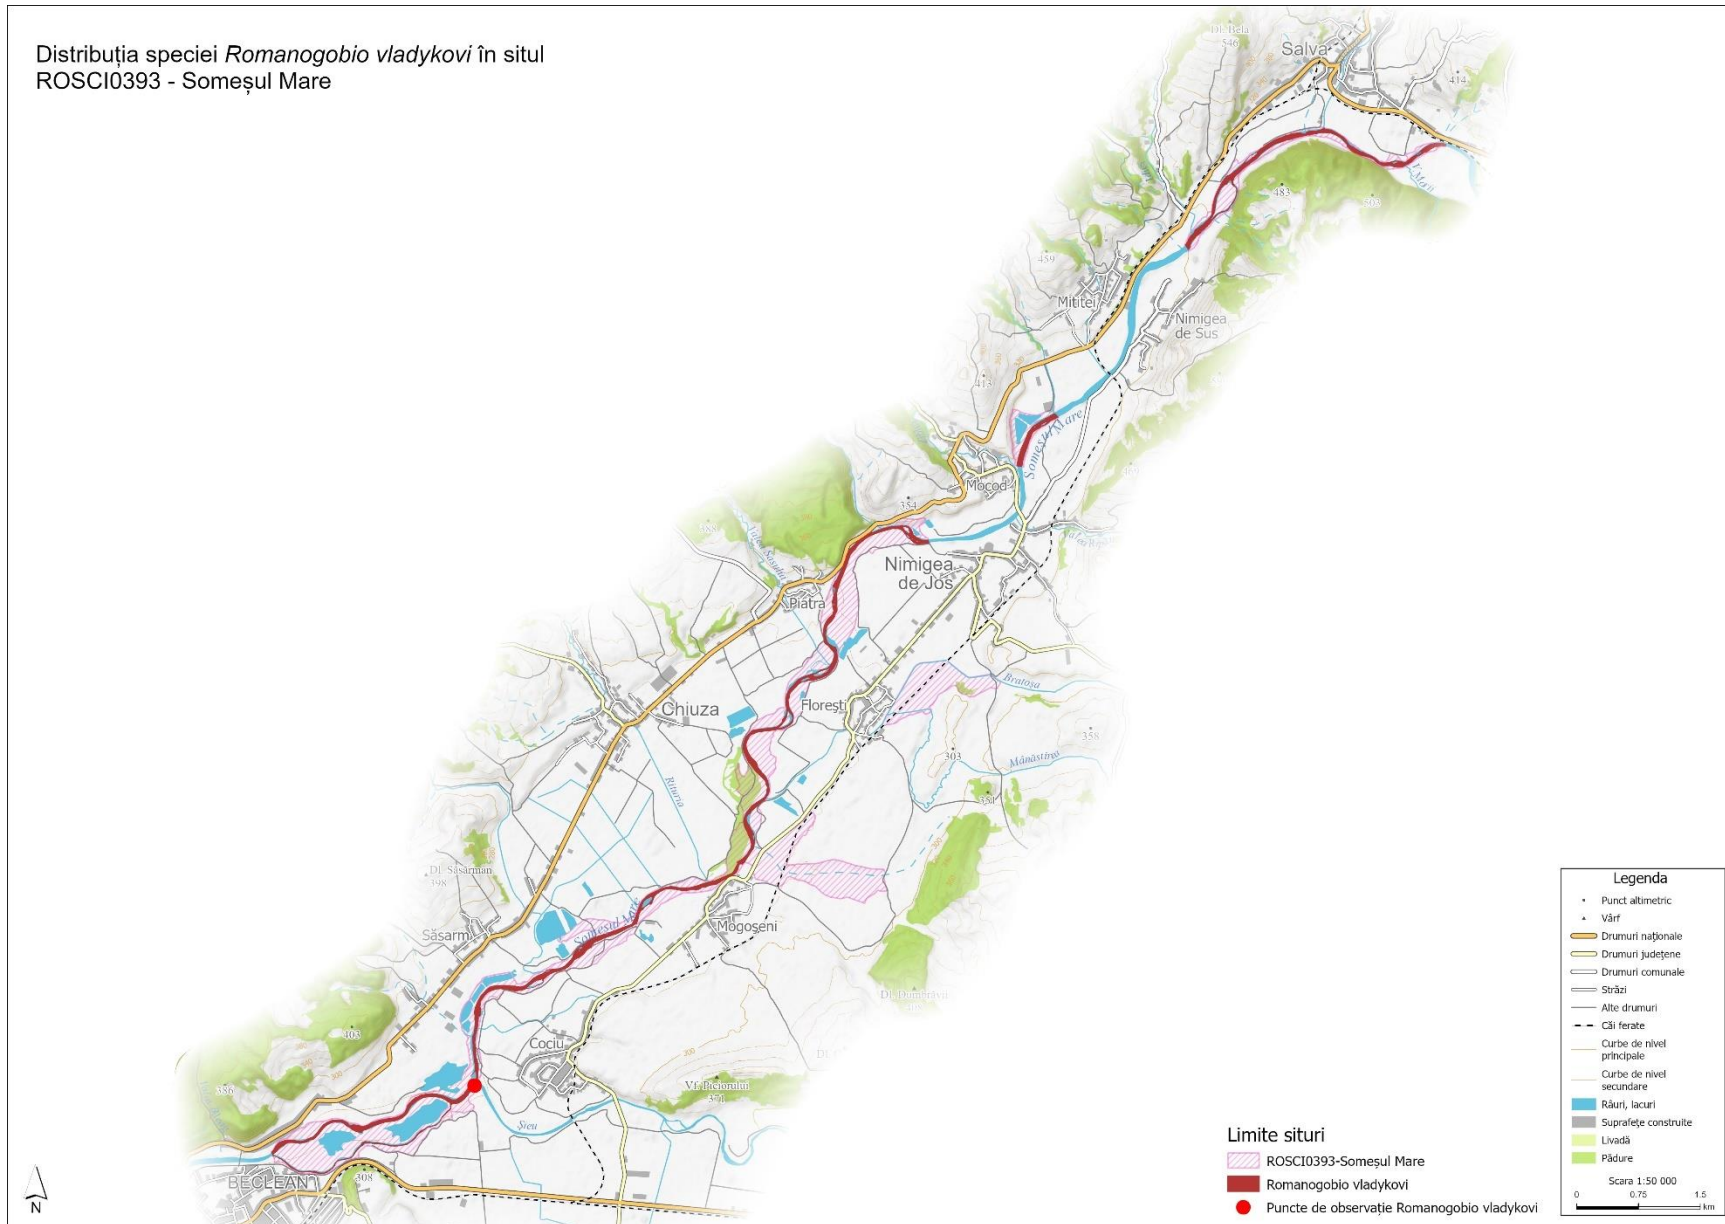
Distribuția speciei *Romanogobio vladykovi* în situl ROSCI0393 - Someșul Mare

Dl. Bela
546
Salva
414
483
503
459
Mititei
Nimigea de Sus
413
Someșul Mare
Mocod
354
Nimigea de Jos
Piatra
Chiuza
Florești
Bratoșa
358
303
Mănăstirea
Dl. Săsarman
398
Săsarm
Mogoșeni
Someșul Mare
Dl. Domnești
403
Cociu
Vl. Pacionilor
371
336
Șieu
BECLEAN
308
N

Limite situri
ROSCI0393-Someșul Mare
Romanogobio vladykovi
Puncte de observație Romanogobio vladykovi

Legenda
Punct altimetric
Vârf
Drumuri naționale
Drumuri județene
Drumuri comunale
Străzi
Alte drumuri
Căi ferate
Curbe de nivel principale
Curbe de nivel secundare
Râuri, lacuri
Suprafețe construite
Livadă
Pădure
Scara 1:50 000
0 0.75 1.5 km